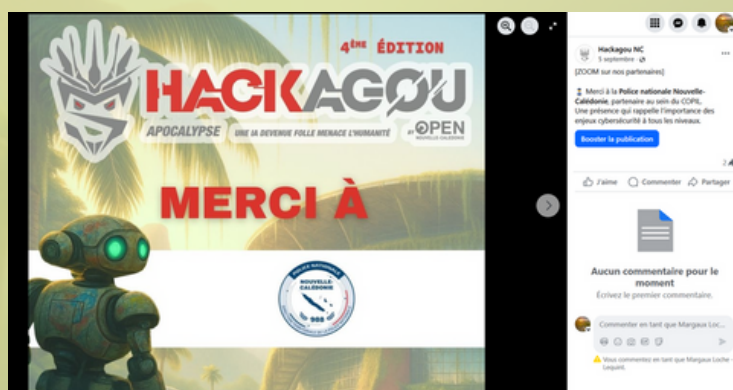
4ÈME ÉDITION

HACKAGOU

APOCALYPSE UNE IA DEVENUE FOLLE MENACE L'HUMANITÉ BY OPEN NOUVELLE-CALÉDONIE

MERCI À

POLICE NATIONALE NOUVELLE-CALÉDONIE 988

Hackagou NC
5 septembre ·

[ZOOM sur nos partenaires]

Merci à la Police nationale Nouvelle-Calédonie, partenaire au sein du COPIL. Une présence qui rappelle l'importance des enjeux cybersécurité à tous les niveaux.

Booster la publication

2

J'aime Commenter Partager

Aucun commentaire pour le moment
Écrivez le premier commentaire.

Commenter en tant que Margaux Loc...

Vous commentez en tant que Margaux Loche-Lequint.